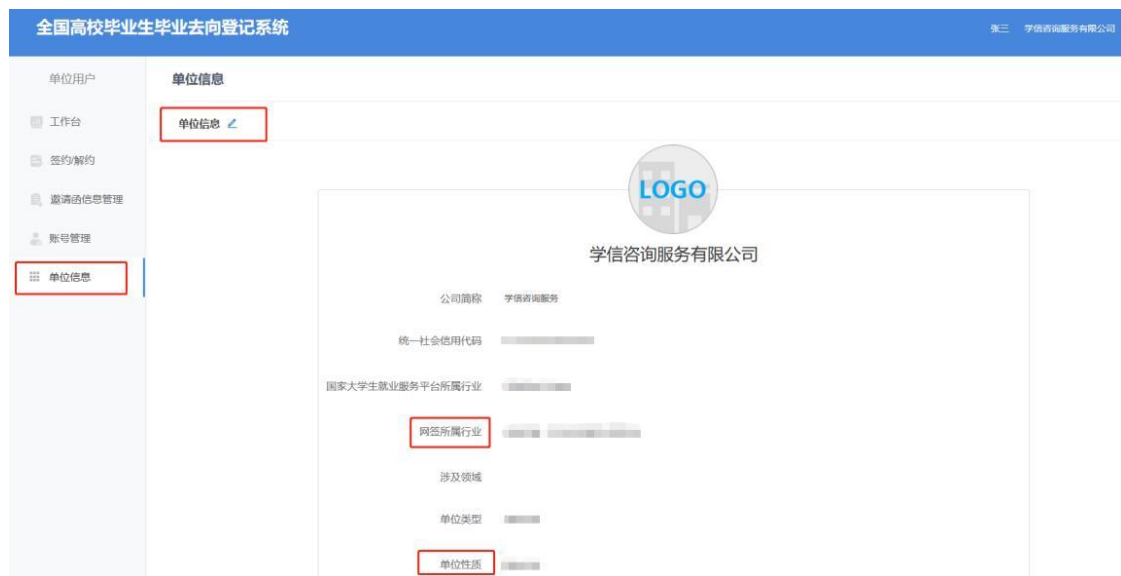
全国高校毕业生毕业去向登记系统

张三　学信咨询服务有限公司

单位用户

工作台

签约/解约

邀请函信息管理

账号管理

单位信息

单位信息

单位信息

LOGO

学信咨询服务有限公司

公司简称　学信咨询服务

统一社会信用代码　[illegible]

国家大学生就业服务平台所属行业　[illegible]

网签所属行业　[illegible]

涉及领域

单位类型　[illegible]

单位性质　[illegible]